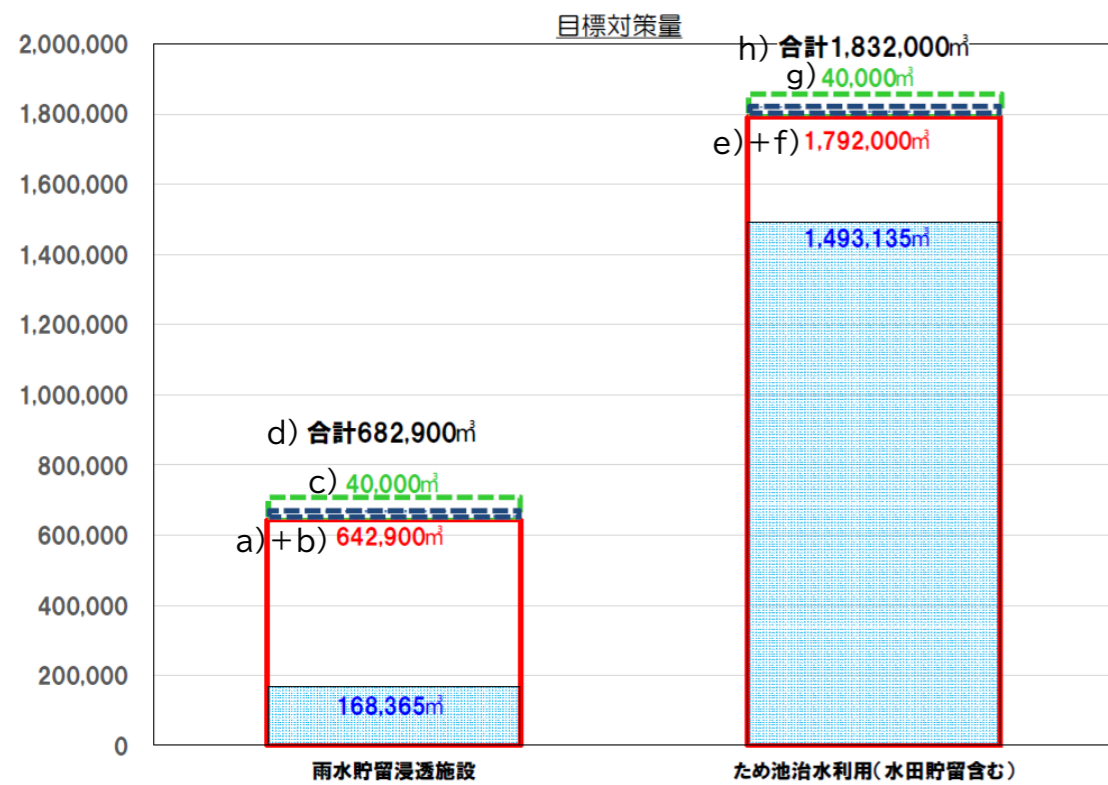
目標対策量

2,000,000
1,800,000
1,600,000
1,400,000
1,200,000
1,000,000
800,000
600,000
400,000
200,000
0

h）合計1,832,000㎥
g）40,000㎥
e）＋f）1,792,000㎥
1,493,135㎥

d）合計682,900㎥
c）40,000㎥
a）＋b）642,900㎥
168,365㎥

雨水貯留浸透施設
ため池治水利用（水田貯留含む）